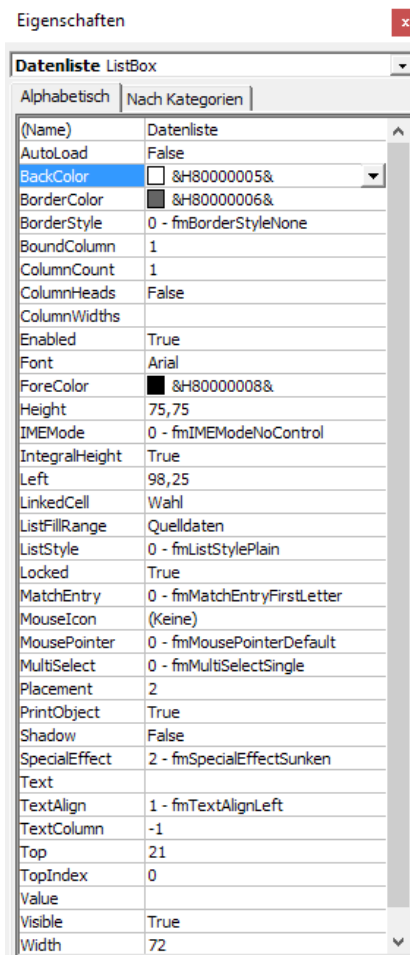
Eigenschaften

Datenliste ListBox

Alphabetisch | Nach Kategorien

| (Name) | Datenliste |
|---|---|
| AutoLoad | False |
| BackColor | &H80000005& |
| BorderColor | &H80000006& |
| BorderStyle | 0 - fmBorderStyleNone |
| BoundColumn | 1 |
| ColumnCount | 1 |
| ColumnHeads | False |
| ColumnWidths | |
| Enabled | True |
| Font | Arial |
| ForeColor | &H80000008& |
| Height | 75,75 |
| IMEMode | 0 - fmIMEModeNoControl |
| IntegralHeight | True |
| Left | 98,25 |
| LinkedCell | Wahl |
| ListFillRange | Quelldaten |
| ListStyle | 0 - fmListStylePlain |
| Locked | True |
| MatchEntry | 0 - fmMatchEntryFirstLetter |
| MouseIcon | (Keine) |
| MousePointer | 0 - fmMousePointerDefault |
| MultiSelect | 0 - fmMultiSelectSingle |
| Placement | 2 |
| PrintObject | True |
| Shadow | False |
| SpecialEffect | 2 - fmSpecialEffectSunken |
| Text | |
| TextAlign | 1 - fmTextAlignLeft |
| TextColumn | -1 |
| Top | 21 |
| TopIndex | 0 |
| Value | |
| Visible | True |
| Width | 72 |